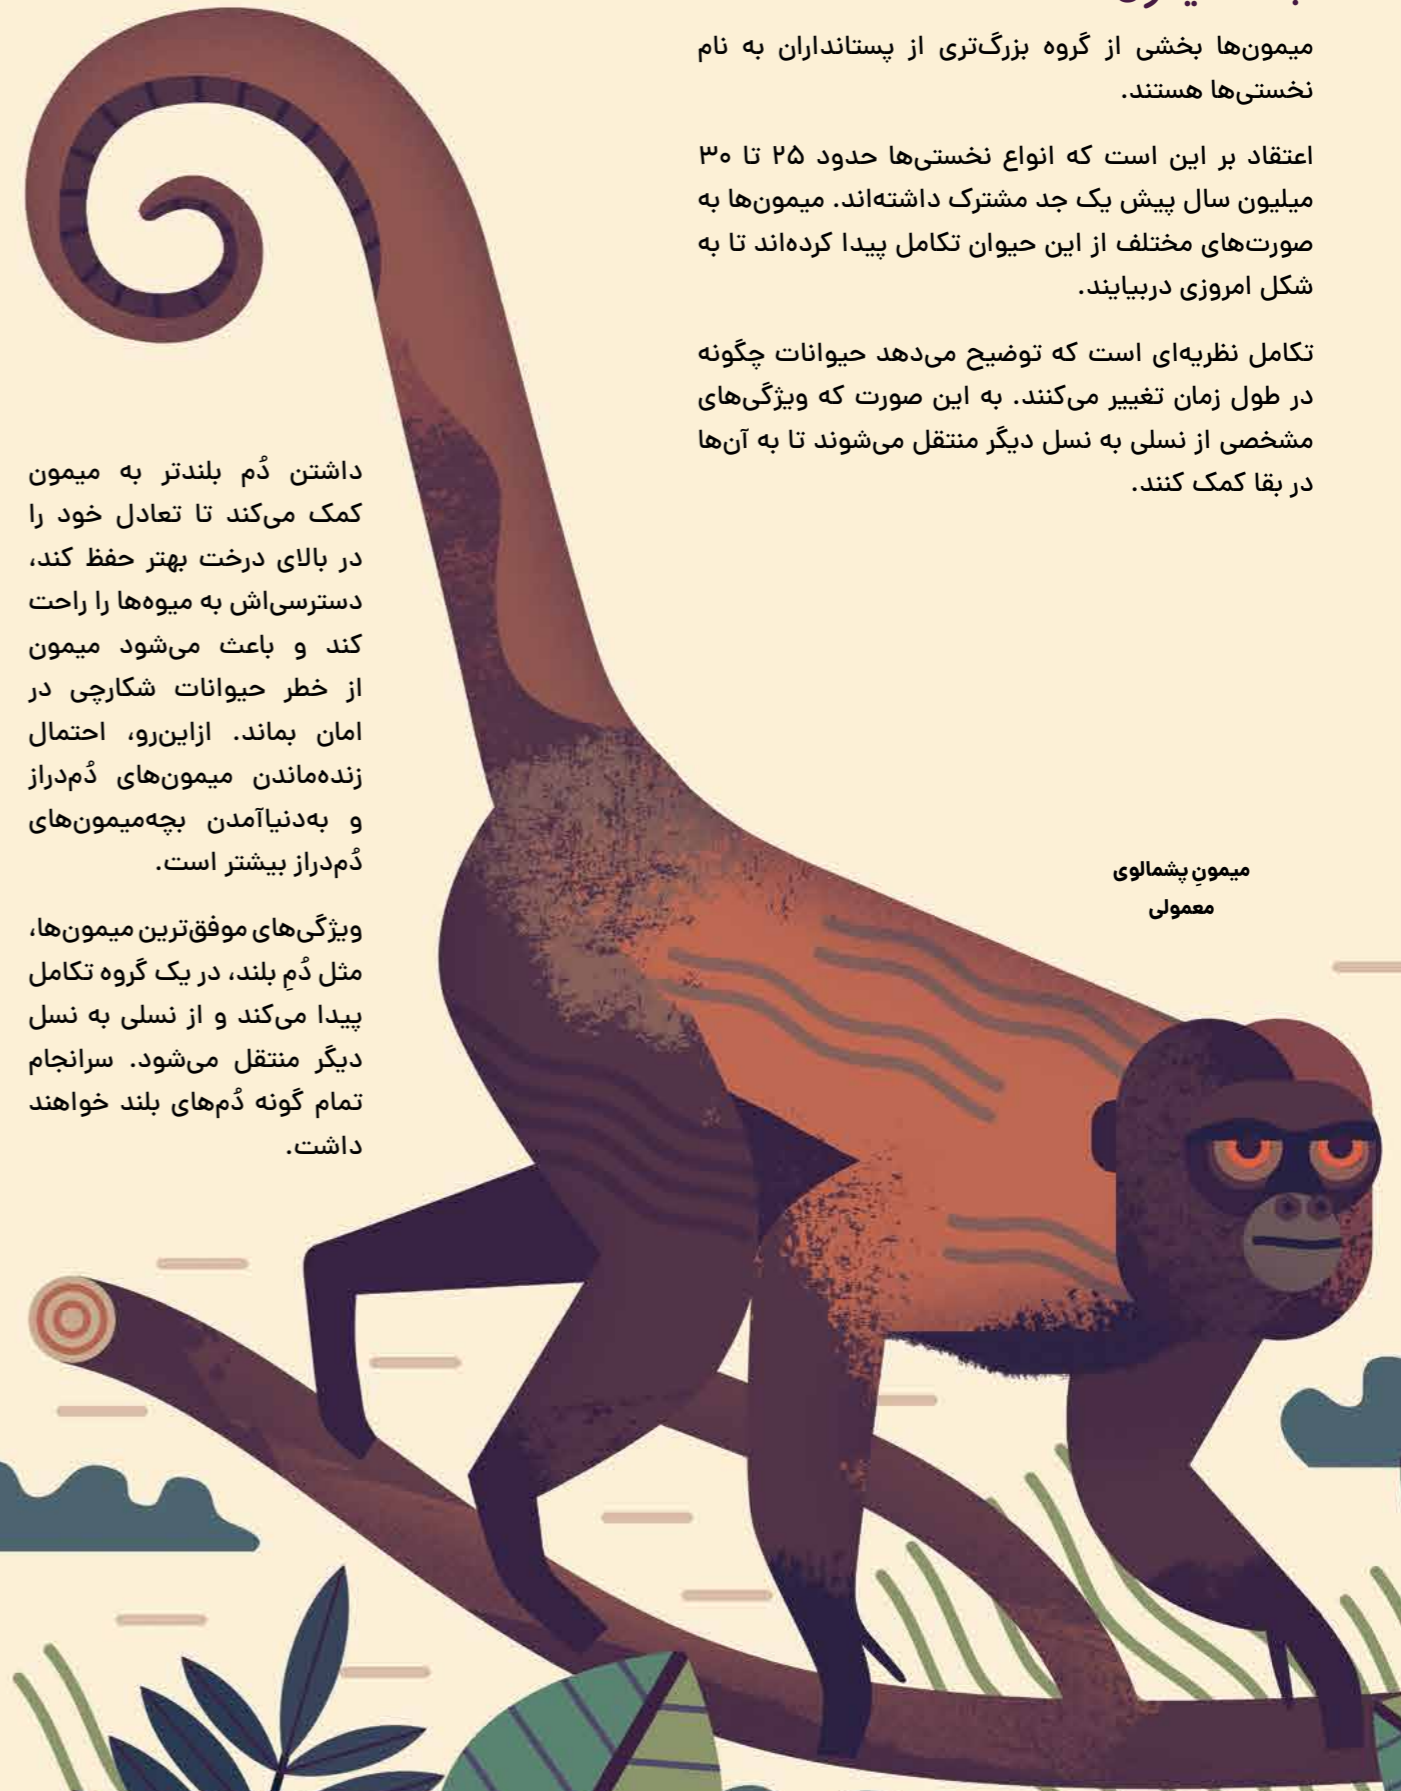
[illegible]

میمون‌ها بخشی از گروه بزرگ‌تری از پستانداران به نام نخستی‌ها هستند.

اعتقاد بر این است که انواع نخستی‌ها حدود ۲۵ تا ۳۰ میلیون سال پیش یک جد مشترک داشته‌اند. میمون‌ها به صورت‌های مختلف از این حیوان تکامل پیدا کرده‌اند تا به شکل امروزی دربیایند.

تکامل نظریه‌ای است که توضیح می‌دهد حیوانات چگونه در طول زمان تغییر می‌کنند. به این صورت که ویژگی‌های مشخصی از نسلی به نسل دیگر منتقل می‌شوند تا به آن‌ها در بقا کمک کنند.

داشتن دُم بلندتر به میمون کمک می‌کند تا تعادل خود را در بالای درخت بهتر حفظ کند، دسترسی‌اش به میوه‌ها را راحت کند و باعث می‌شود میمون از خطر حیوانات شکارچی در امان بماند. ازاین‌رو، احتمال زنده‌ماندن میمون‌های دُم‌دراز و به‌دنیاآمدن بچه‌میمون‌های دُم‌دراز بیشتر است.

ویژگی‌های موفق‌ترین میمون‌ها، مثل دُمِ بلند، در یک گروه تکامل پیدا می‌کند و از نسلی به نسل دیگر منتقل می‌شود. سرانجام تمام گونه دُم‌های بلند خواهند داشت.

میمونِ پشمالوی معمولی